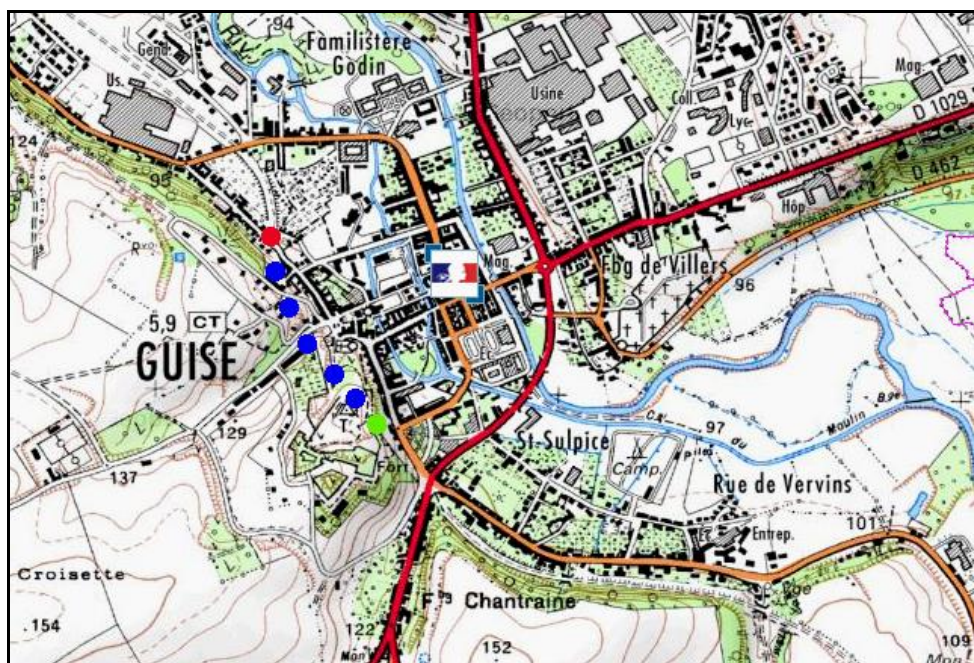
94
Familistère
Godin
Gend.
Us.
Usine
Coll.
Lyc.
Mag.
D 1029
124
95
D 462
Hôp.
Mag.
Fbg de Villers
96
5,9
CT
GUISE
129
137
T.
Fort
St-Sulpice
97
Moulin
Camp.
Rue de Vervins
Entrep.
101
Croisette
154
122
Fg Chantraine
152
109
Mont